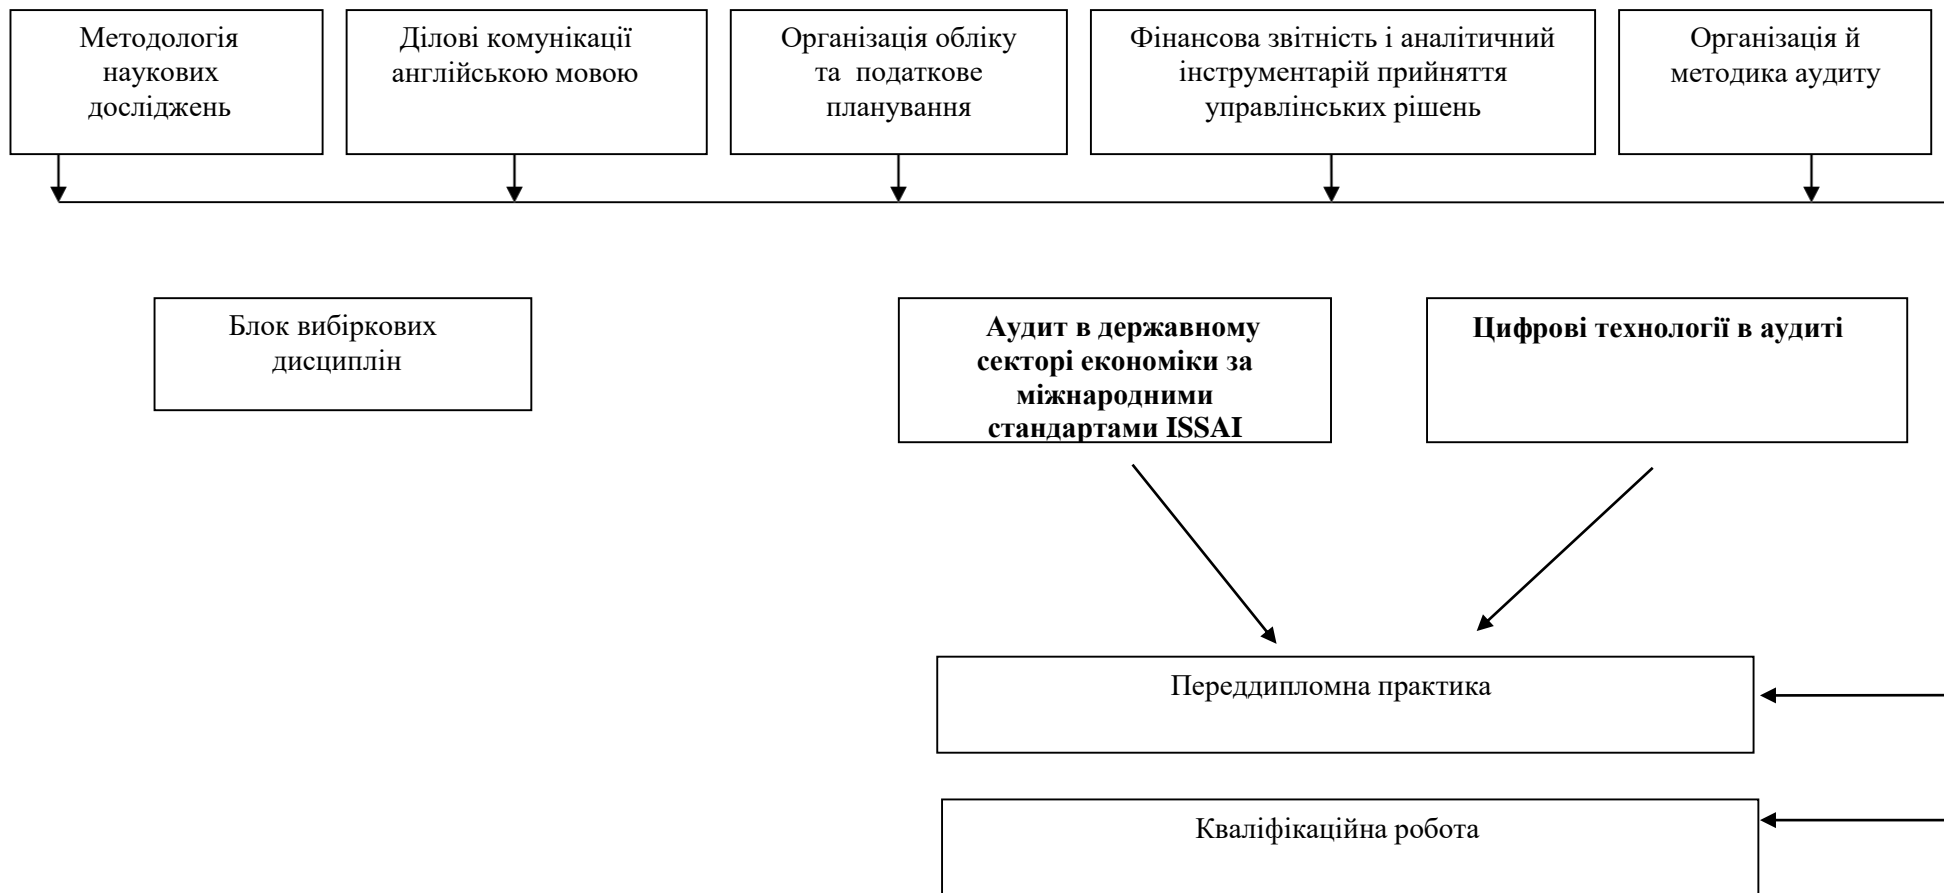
Методологія наукових досліджень

Ділові комунікації англійською мовою

Організація обліку та податкове планування

Фінансова звітність і аналітичний інструментарій прийняття управлінських рішень

Організація й методика аудиту

Блок вибіркових дисциплін

**Аудит в державному секторі економіки за міжнародними стандартами ISSAI**

**Цифрові технології в аудиті**

Переддипломна практика

Кваліфікаційна робота